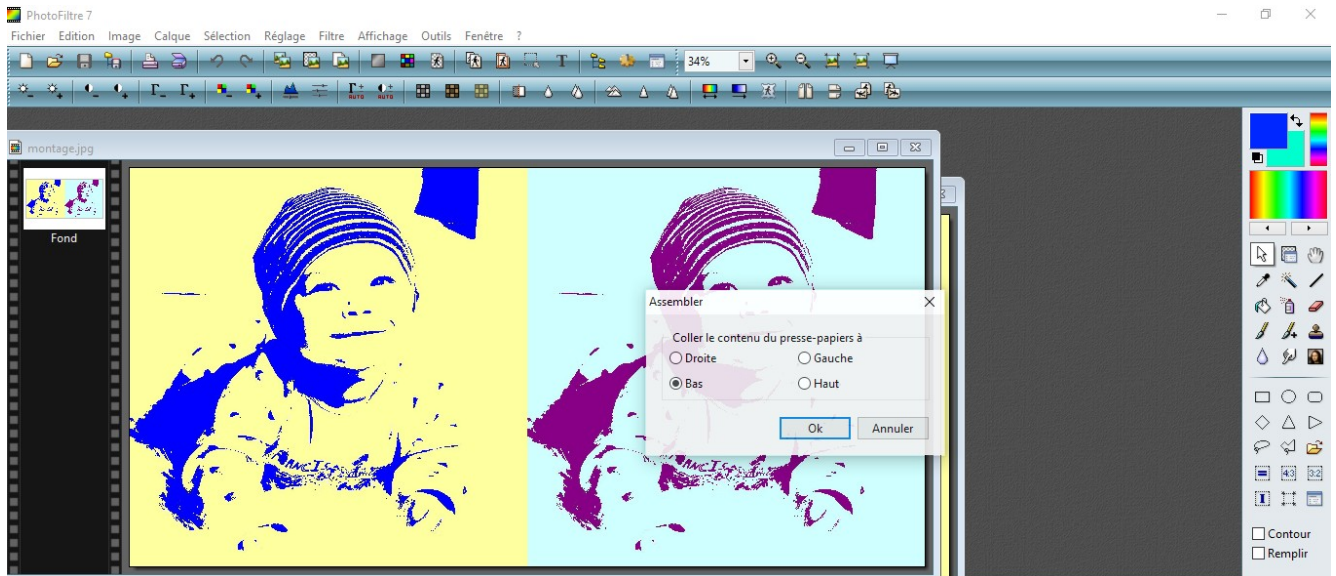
PhotoFiltre 7

Fichier Edition Image Calque Sélection Réglage Filtre Affichage Outils Fenêtre ?

34%

montage.jpg

Fond

Assembler

Coller le contenu du presse-papiers à

Droite

Gauche

Bas

Haut

Ok

Annuler

Contour

Remplir